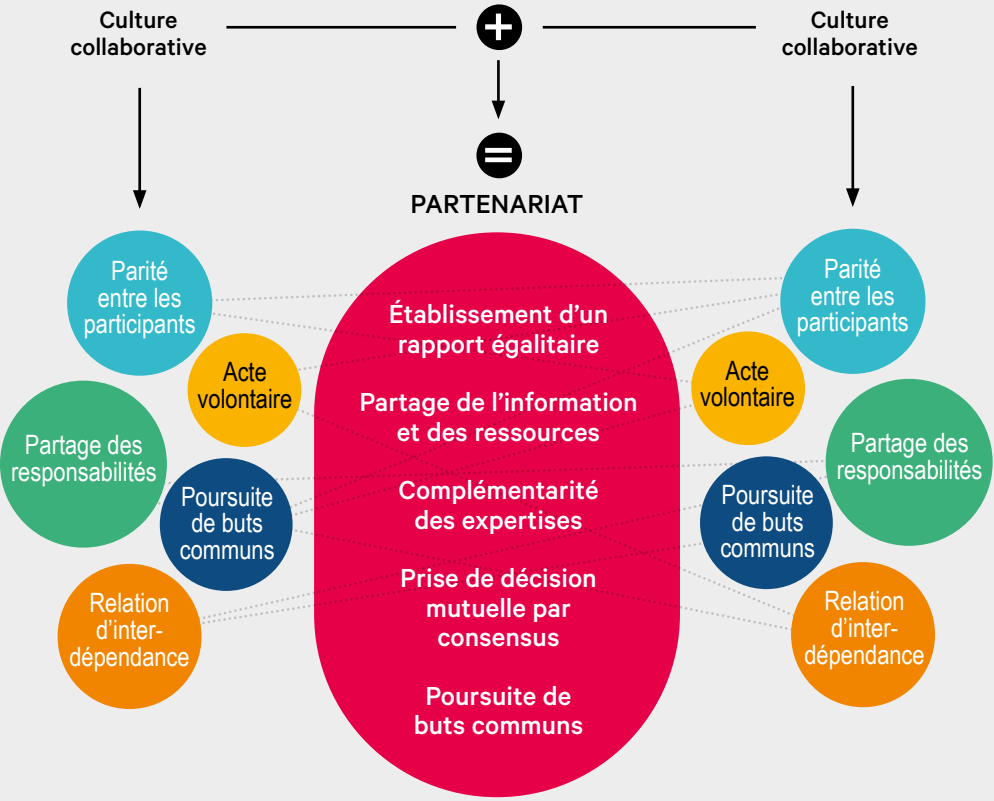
Culture collaborative

Culture collaborative

PARTENARIAT

Parité entre les participants

Acte volontaire

Partage des responsabilités

Poursuite de buts communs

Relation d'interdépendance

Établissement d'un rapport égalitaire

Partage de l'information et des ressources

Complémentarité des expertises

Prise de décision mutuelle par consensus

Poursuite de buts communs

Parité entre les participants

Acte volontaire

Partage des responsabilités

Poursuite de buts communs

Relation d'interdépendance